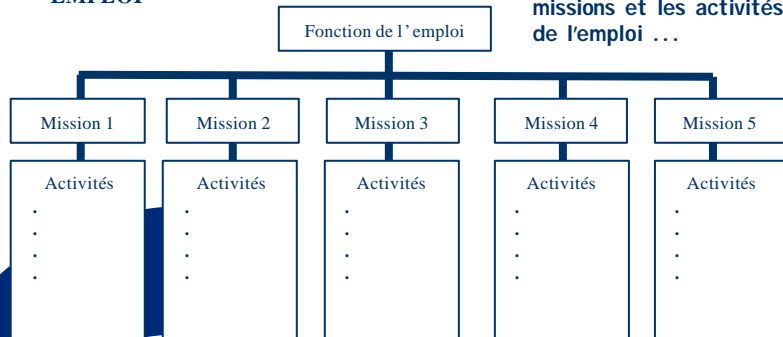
EMPLOI

missions et les activités de l'emploi ...

Fonction de l' emploi

Mission 1

Activités
.
.
.
.

Mission 2

Activités
.
.
.
.

Mission 3

Activités
.
.
.
.

Mission 4

Activités
.
.
.
.

Mission 5

Activités
.
.
.
.